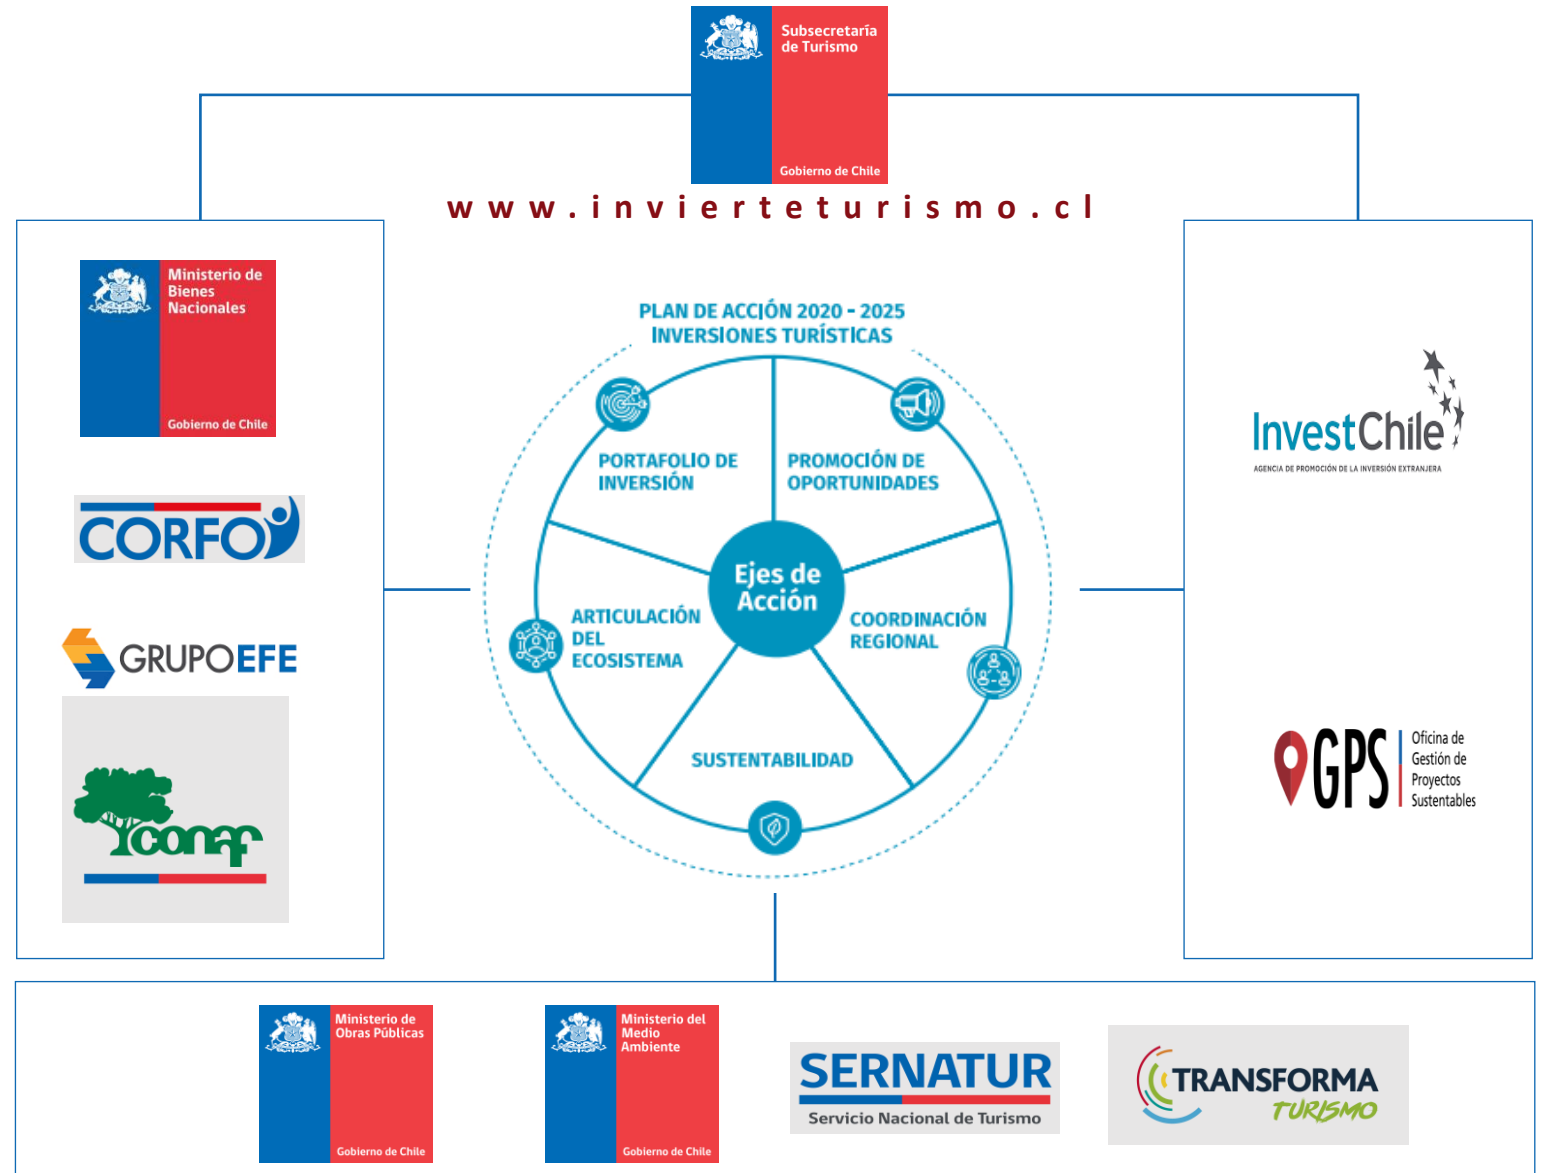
Subsecretaría de Turismo

Gobierno de Chile

www.inviertesturismo.cl

Ministerio de Bienes Nacionales

Gobierno de Chile

CORFO

GRUPOEFE

conaf

PLAN DE ACCIÓN 2020 - 2025
INVERSIONES TURÍSTICAS

PORTAFOLIO DE INVERSIÓN

PROMOCIÓN DE OPORTUNIDADES

Ejes de Acción

ARTICULACIÓN DEL ECOSISTEMA

COORDINACIÓN REGIONAL

SUSTENTABILIDAD

InvestChile
AGENCIA DE PROMOCIÓN DE LA INVERSIÓN EXTRANJERA

GPS Oficina de Gestión de Proyectos Sustentables

Ministerio de Obras Públicas

Gobierno de Chile

Ministerio del Medio Ambiente

Gobierno de Chile

SERNATUR
Servicio Nacional de Turismo

TRANSFORMA TURISMO